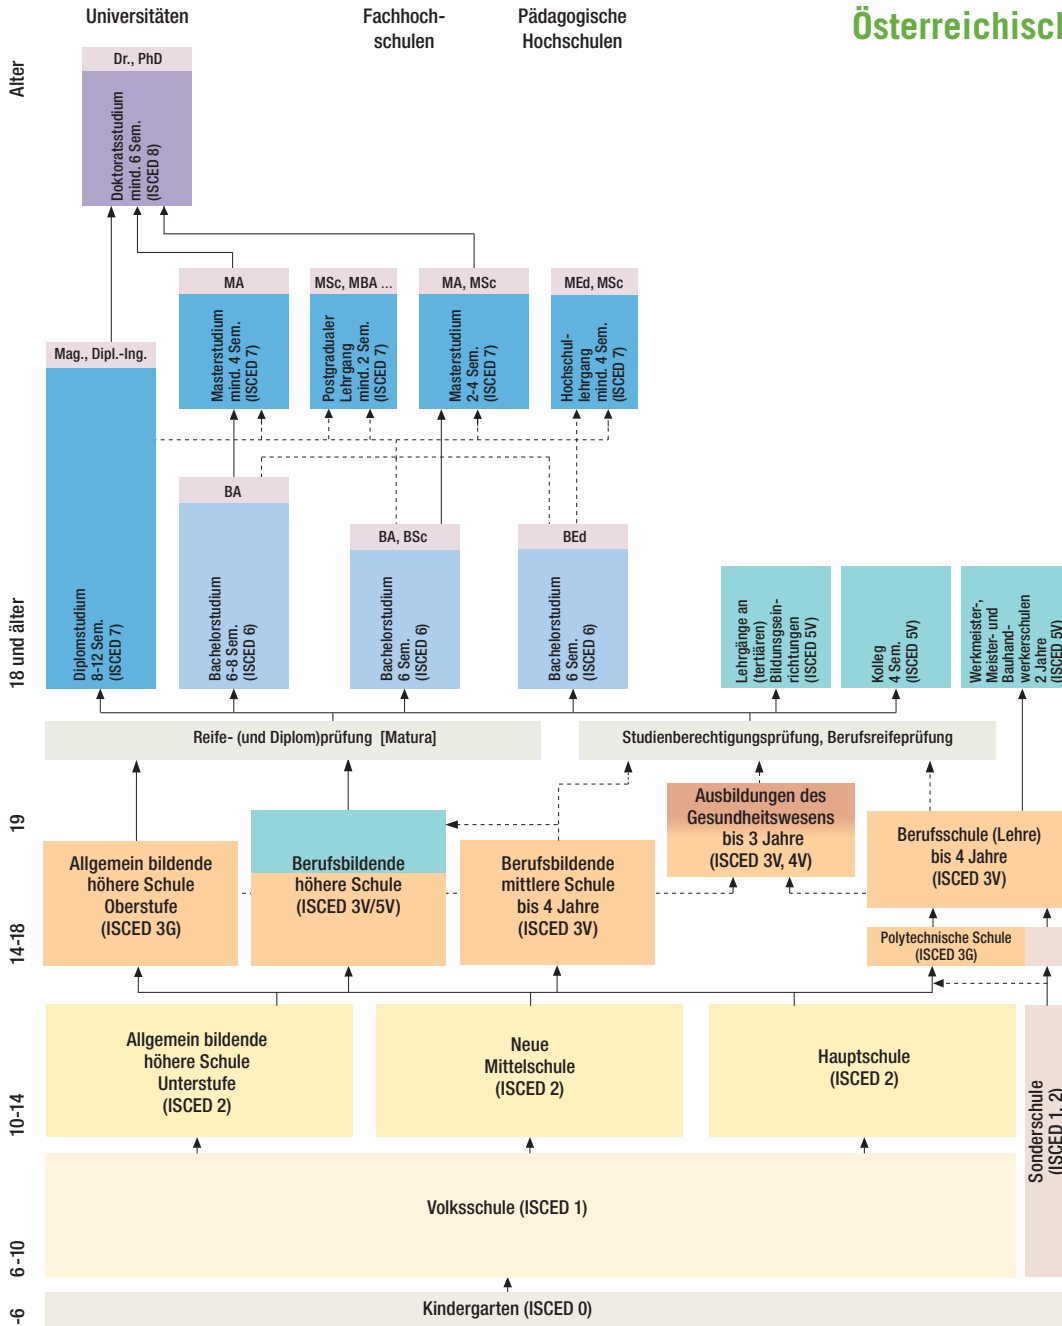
Universitäten

Fachhochschulen

Pädagogische Hochschulen

Österreichisc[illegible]

Alter

Dr., PhD

Doktoratsstudium mind. 6 Sem. (ISCED 8)

MA

Masterstudium mind. 4 Sem. (ISCED 7)

MSc, MBA ...

Postgradualer Lehrgang mind. 2 Sem. (ISCED 7)

MA, MSc

Masterstudium 2-4 Sem. (ISCED 7)

MEd, MSc

Hochschullehrgang mind. 4 Sem. (ISCED 7)

Mag., Dipl.-Ing.

Diplomstudium 8-12 Sem. (ISCED 7)

BA

Bachelorstudium 6-8 Sem. (ISCED 6)

BA, BSc

Bachelorstudium 6 Sem. (ISCED 6)

BEd

Bachelorstudium 6 Sem. (ISCED 6)

Lehrgänge an (tertiären) Bildungseinrichtungen (ISCED 5V)

Kolleg 4 Sem. (ISCED 5V)

Werkmeister-, Meister- und Bauhandwerkerschulen 2 Jahre (ISCED 5V)

18 und älter

Reife- (und Diplom)prüfung [Matura]

Studienberechtigungsprüfung, Berufsreifeprüfung

19

Ausbildungen des Gesundheitswesens bis 3 Jahre (ISCED 3V, 4V)

Allgemein bildende höhere Schule Oberstufe (ISCED 3G)

Berufsbildende höhere Schule (ISCED 3V/5V)

Berufsbildende mittlere Schule bis 4 Jahre (ISCED 3V)

Berufsschule (Lehre) bis 4 Jahre (ISCED 3V)

Polytechnische Schule (ISCED 3G)

14-18

Allgemein bildende höhere Schule Unterstufe (ISCED 2)

Neue Mittelschule (ISCED 2)

Hauptschule (ISCED 2)

Sonderschule (ISCED 1, 2)

10-14

Volksschule (ISCED 1)

6-10

Kindergarten (ISCED 0)

-6